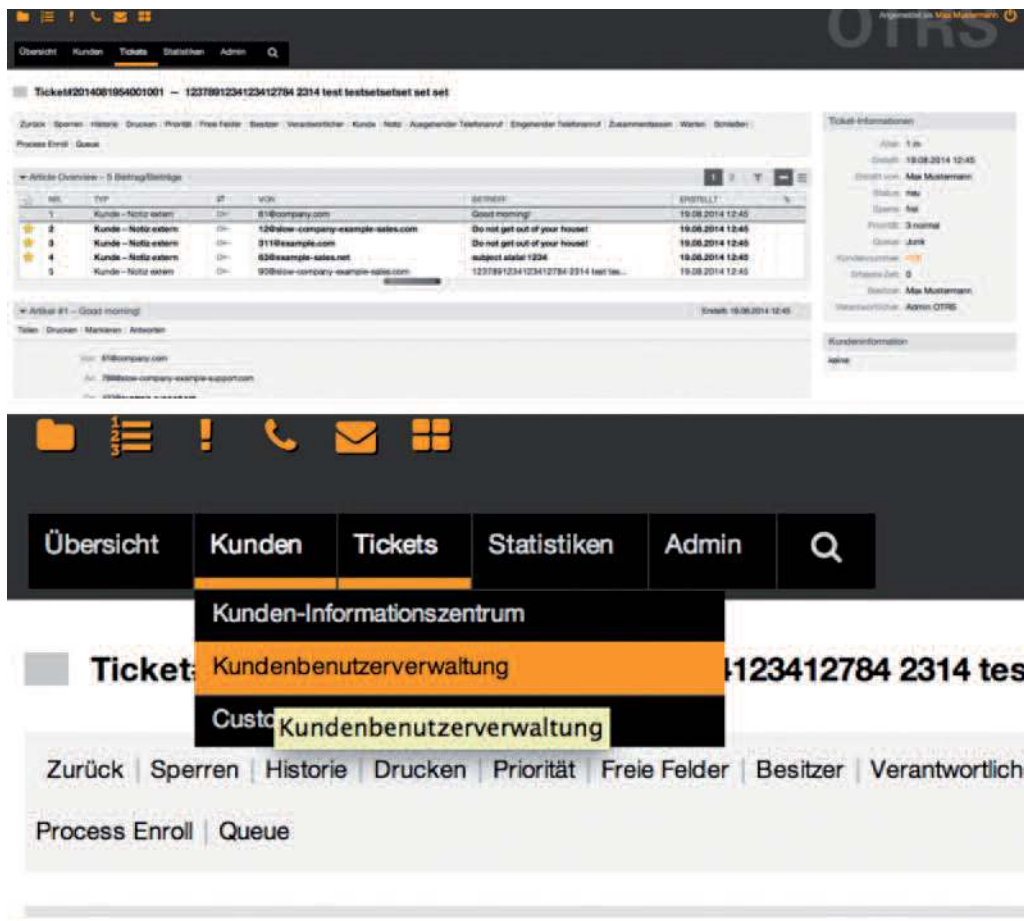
Angemeldet als: Max Mustermann

OTRS

Übersicht Kunden Tickets Statistiken Admin

Ticket#2014081954001001 — 1237891234123412784 2314 test testsetsetset set set

Zurück Sperren Historie Drucken Priorität Freie Felder Besitzer Verantwortlicher Kunde Notiz Ausgehender Telefonanruf Eingehender Telefonanruf Zusammenfassen Warten Schließen

Process Enroll Queue

Article Overview – 5 Beitrag/Beiträge

| NR. | TYP | | VON | BETREFF | ERSTELLT |
|---|---|---|---|---|---|
| 1 | Kunde - Notiz extern | | 61@company.com | Good morning! | 19.08.2014 12:45 |
| 2 | Kunde - Notiz extern | | 12@slow-company-example-sales.com | Do not get out of your house! | 19.08.2014 12:45 |
| 3 | Kunde - Notiz extern | | 311@example.com | Do not get out of your house! | 19.08.2014 12:45 |
| 4 | Kunde - Notiz extern | | 63@example-sales.net | subject alalal 1234 | 19.08.2014 12:45 |
| 5 | Kunde - Notiz extern | | 90@slow-company-example-sales.com | 1237891234123412784 2314 test tes... | 19.08.2014 12:45 |

Artikel #1 – Good morning!

Erstellt: 19.08.2014 12:45

Teilen Drucken Markieren Antworten

Von: 61@company.com

An: 78@slow-company-example-support.com

Ticket-Informationen

Alter: 1 m

Erstellt: 19.08.2014 12:45

Erstellt von: Max Mustermann

Status: neu

Sperre: frei

Priorität: 3 normal

Queue: Junk

Kundennummer:

Erfasste Zeit: 0

Besitzer: Max Mustermann

Verantwortlicher: Admin OTRS

Kundeninformation

keine

Übersicht Kunden Tickets Statistiken Admin

Kunden-Informationszentrum

Kundenbenutzerverwaltung

Custo Kundenbenutzerverwaltung

Ticket: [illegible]123412784 2314 tes

Zurück | Sperren | Historie | Drucken | Priorität | Freie Felder | Besitzer | Verantwortlich

Process Enroll | Queue